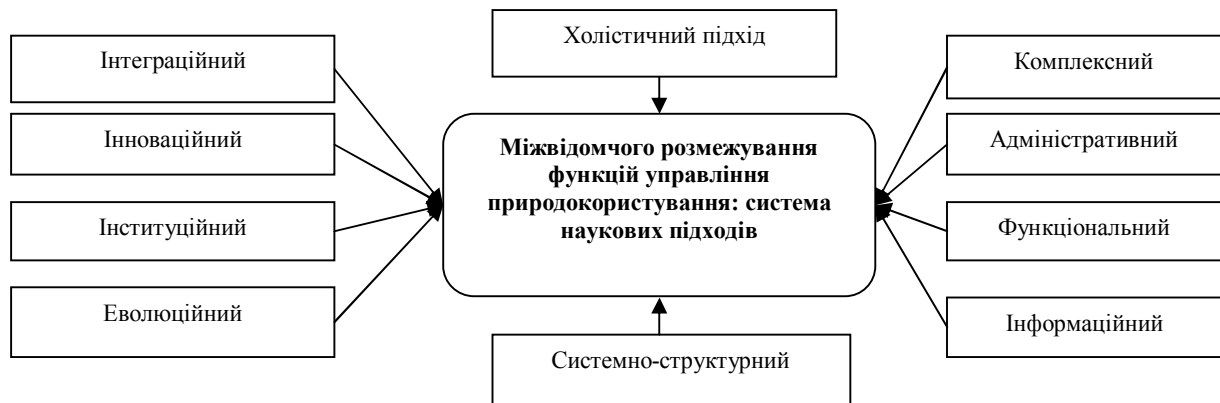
Холістичний підхід

Інтеграційний

Інноваційний

Інституційний

Еволюційний

**Міжвідомчого розмежування функцій управління природокористування: система наукових підходів**

Комплексний

Адміністративний

Функціональний

Інформаційний

Системно-структурний